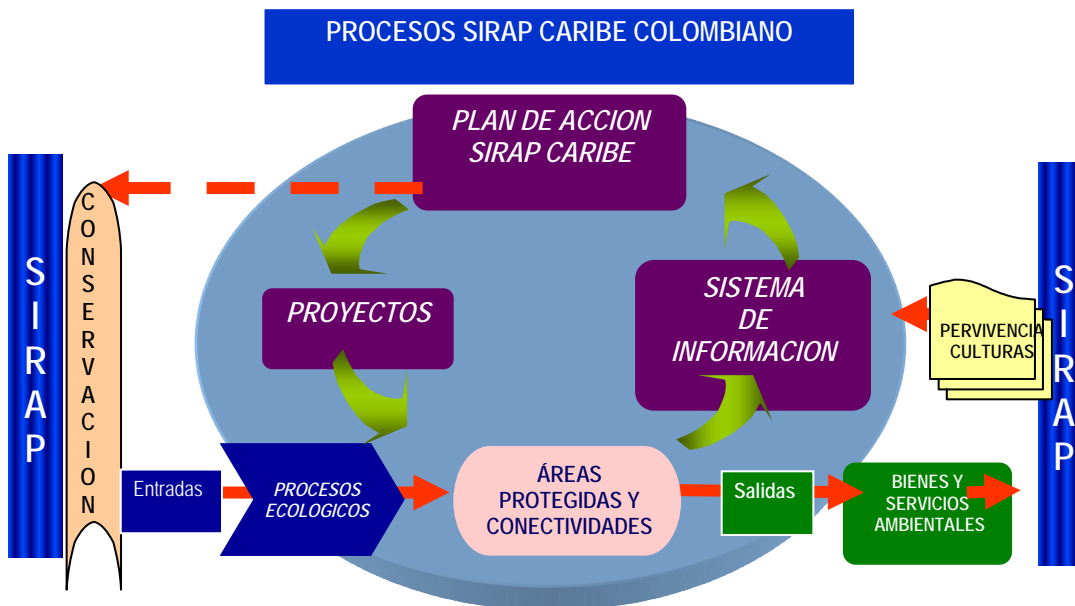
PROCESOS SIRAP CARIBE COLOMBIANO

SIRAP

CONSERVACION

PLAN DE ACCION SIRAP CARIBE

PROYECTOS

SISTEMA DE INFORMACION

PERVIVENCIA CULTURAS

SIRAP

Entradas

PROCESOS ECOLOGICOS

ÁREAS PROTEGIDAS Y CONECTIVIDADES

Salidas

BIENES Y SERVICIOS AMBIENTALES